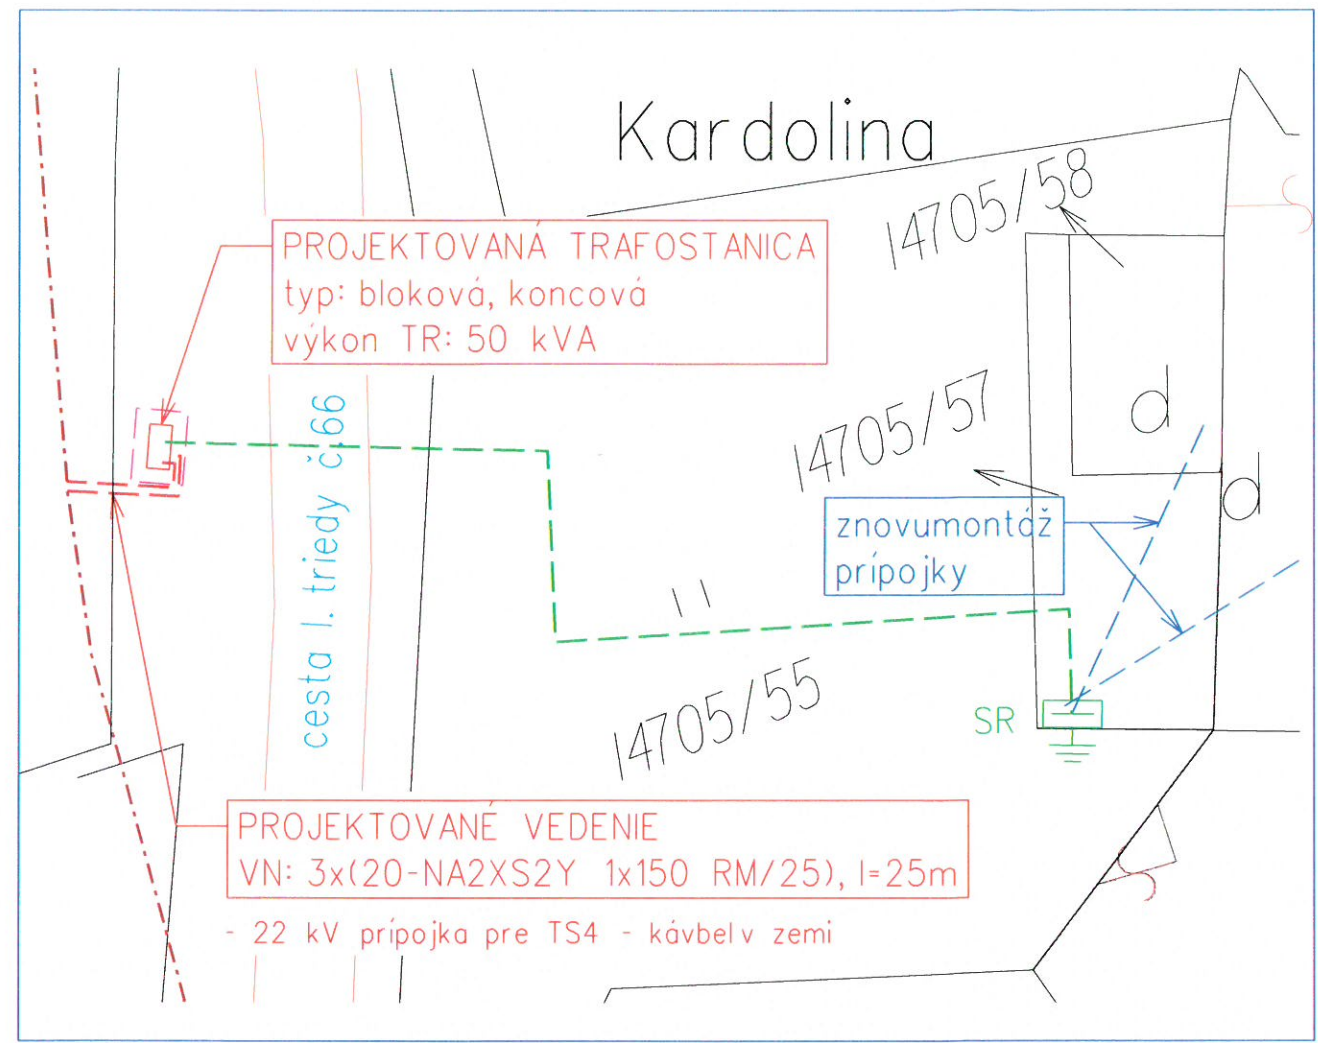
Kardolina

14705/58

PROJEKTOVANÁ TRAFOSTANICA
typ: bloková, koncová
výkon TR: 50 kVA

cesta I. triedy č.66

14705/57

d

d

znovumontáž
prípojky

14705/55

SR

PROJEKTOVANÉ VEDENIE
VN: 3x(20-NA2XS2Y 1x150 RM/25), l=25m

- 22 kV prípojka pre TS4 - kávbel v zemi